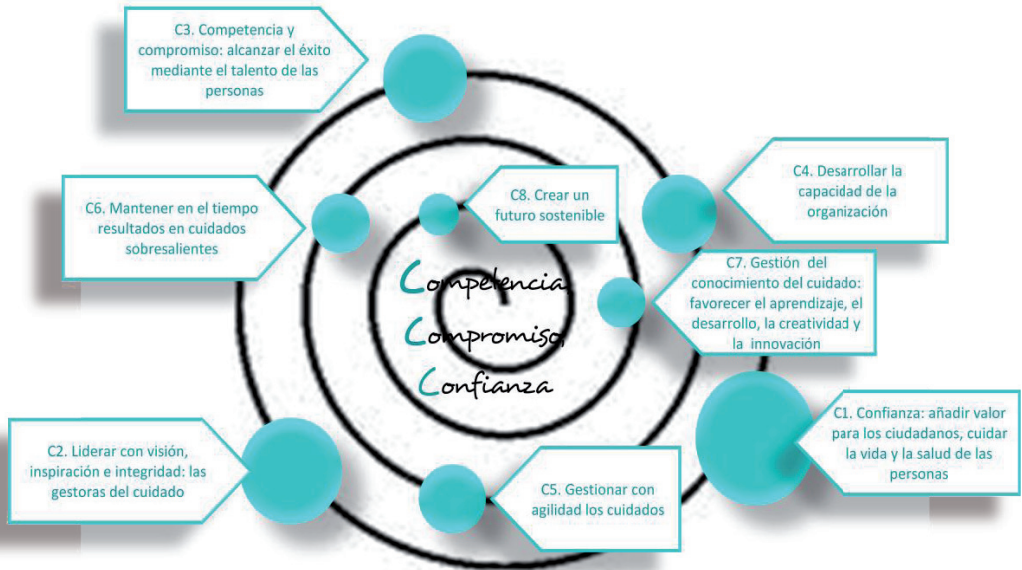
C3. Competencia y compromiso: alcanzar el éxito mediante el talento de las personas

C6. Mantener en el tiempo resultados en cuidados sobresalientes

C8. Crear un futuro sostenible

C4. Desarrollar la capacidad de la organización

Competencia
Compromiso,
Confianza

C7. Gestión del conocimiento del cuidado: favorecer el aprendizaje, el desarrollo, la creatividad y la innovación

C2. Liderar con visión, inspiración e integridad: las gestoras del cuidado

C5. Gestionar con agilidad los cuidados

C1. Confianza: añadir valor para los ciudadanos, cuidar la vida y la salud de las personas